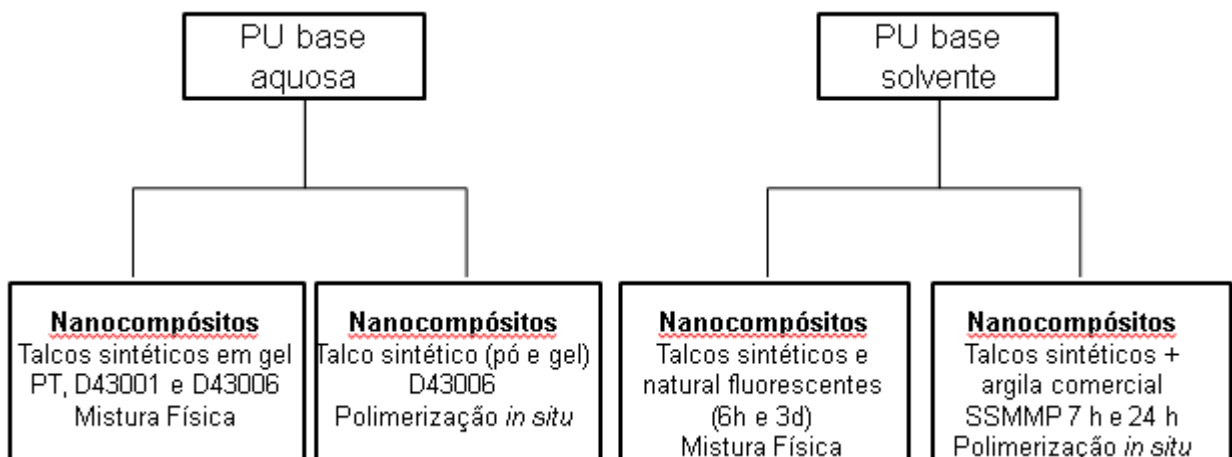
PU base aquosa

PU base solvente

Nanocompósitos
Talcos sintéticos em gel
PT, D43001 e D43006
Mistura Física

Nanocompósitos
Talco sintético (pó e gel)
D43006
Polimerização in situ

Nanocompósitos
Talcos sintéticos e natural fluorescentes
(6h e 3d)
Mistura Física

Nanocompósitos
Talcos sintéticos +
argila comercial
SSMMP 7 h e 24 h
Polimerização in situ